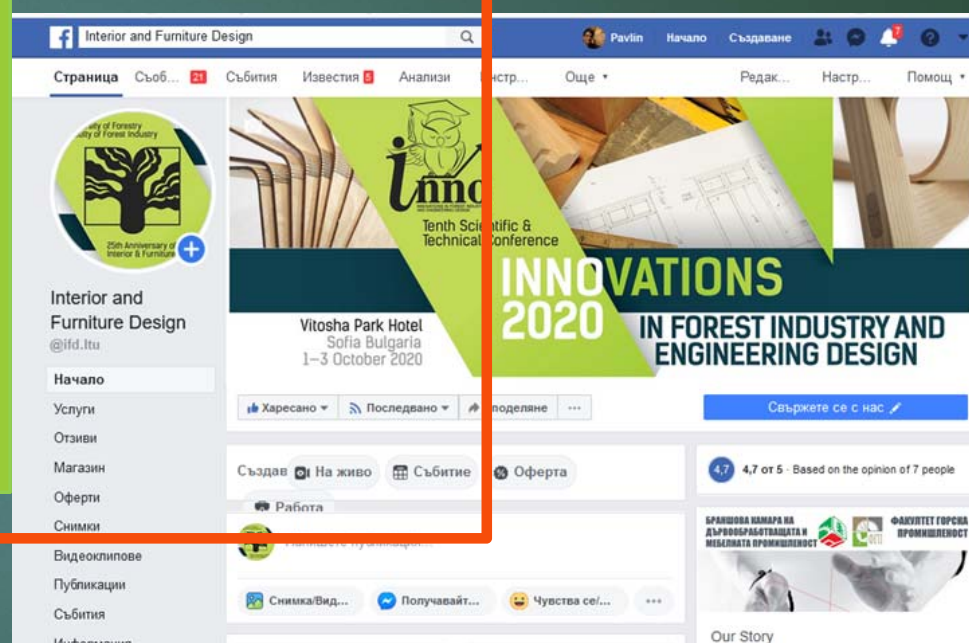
Interior and Furniture Design

Pavlin Начало Създаване 7

Страница Съоб... 21 Събития Известия 5 Анализи Инстр... Още ▾ Редак... Настр... Помощ ▾

...ulty of Forestry
...ulty of Forest Industry
25th Anniversary of Interior & Furniture

Interior and Furniture Design
@ifd.ltu

Начало
Услуги
Отзиви
Магазин
Оферти
Снимки
Видеоклипове
Публикации
Събития
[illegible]

inno
Tenth Scientific & Technical Conference
INNOVATIONS 2020
IN FOREST INDUSTRY AND ENGINEERING DESIGN
Vitosha Park Hotel
Sofia Bulgaria
1–3 October 2020

Харесано ▾ Последвано ▾ Споделяне ...
Свържете се с нас

Създав... На живо Събитие Оферта
Работа
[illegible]
Снимка/Вид... Получавайт... Чувства се/... ...

4,7 4,7 от 5 • Based on the opinion of 7 people

БРАНШОВА КАМАРА НА ДЪРВООБРАБОТВАЩАТА И МЕБЕЛНАТА ПРОМИШЛЕНОСТ
ФАКУЛТЕТ ГОРСКА ПРОМИШЛЕНОСТ

Our Story